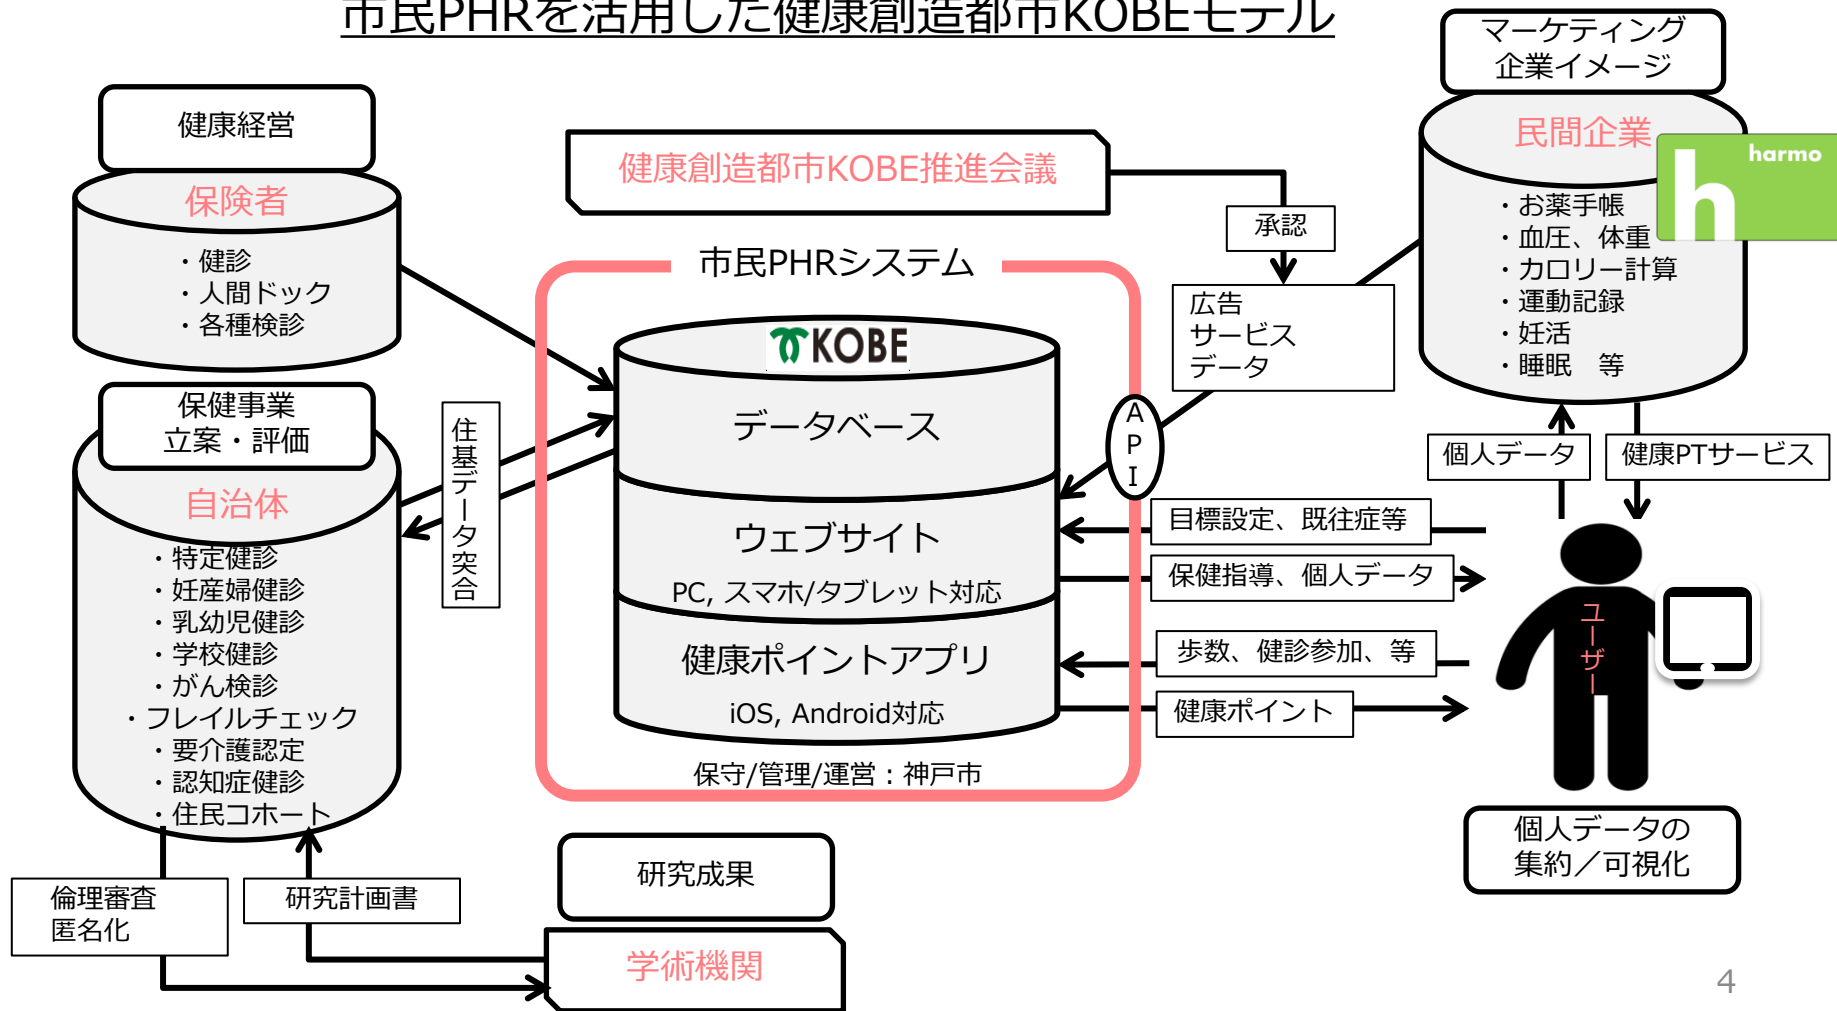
市民PHRを活用した健康創造都市KOBEモデル

マーケティング
企業イメージ

民間企業

harmo

h

・お薬手帳
・血圧、体重
・カロリー計算
・運動記録
・妊活
・睡眠　等

健康経営

保険者

・健診
・人間ドック
・各種検診

健康創造都市KOBE推進会議

承認

広告
サービス
データ

市民PHRシステム

KOBE

データベース

ウェブサイト

PC, スマホ/タブレット対応

健康ポイントアプリ

iOS, Android対応

保守/管理/運営：神戸市

API

保健事業
立案・評価

自治体

・特定健診
・妊産婦健診
・乳幼児健診
・学校健診
・がん検診
・フレイルチェック
・要介護認定
・認知症健診
・住民コホート

住基データ突合

個人データ

健康PTサービス

目標設定、既往症等

保健指導、個人データ

歩数、健診参加、等

健康ポイント

ユーザー

個人データの
集約／可視化

倫理審査
匿名化

研究計画書

研究成果

学術機関

4